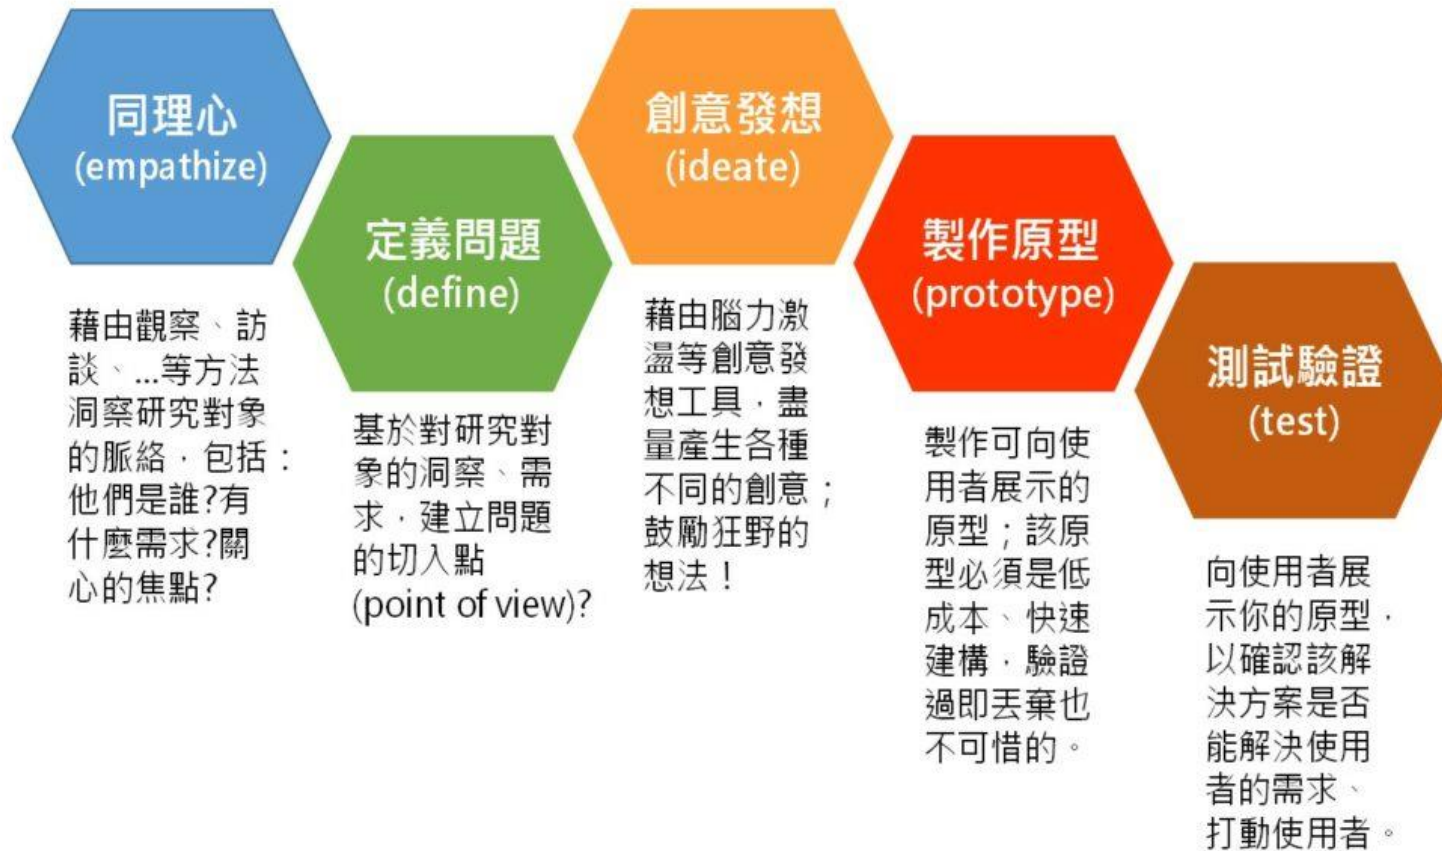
同理心
(empathize)

藉由觀察、訪談、...等方法洞察研究對象的脈絡，包括：他們是誰?有什麼需求?關心的焦點?

定義問題
(define)

基於對研究對象的洞察、需求，建立問題的切入點(point of view)?

創意發想
(ideate)

藉由腦力激盪等創意發想工具，盡量產生各種不同的創意；鼓勵狂野的想法！

製作原型
(prototype)

製作可向使用者展示的原型；該原型必須是低成本、快速建構，驗證過即丟棄也不可惜的。

測試驗證
(test)

向使用者展示你的原型，以確認該解決方案是否能解決使用者的需求、打動使用者。